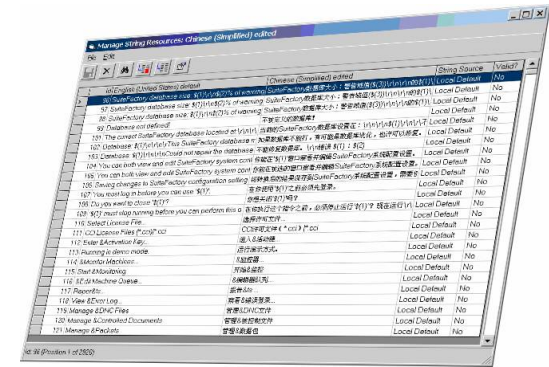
Manage String Resources: Chinese (Simplified) edited

File Edit

| Id English (United States) default | Chinese (Simplified) edited | String Source | Valid? |
|---|---|---|---|
| 96 SuiteFactory database size: ${1}\r\n${2}% of warning | SuiteFactory数据库大小：警告 | Local Default | No |
| 97 SuiteFactory database size: ${1}\r\n${2}% of warning | SuiteFactory数据库大小：警告 | Local Default | No |
| 98 SuiteFactory database size: ${1}\r\n${2}% of warning | SuiteFactory数据库大小：警告 | Local Default | No |
| 99 Database not defined! | 不能定义的数据库！ | Local Default | No |
| 100 The current SuiteFactory database located at \r\n\r\n | 当前的SuiteFactory数据库设置在 | Local Default | No |
| 102 Database: ${1}\r\n\r\nThis SuiteFactory database c | 数据库: ${1} | Local Default | No |
| 103 Database ${1}\r\n\r\nCould not repair the database | 数据库 | Local Default | No |
| 104 You can both view and edit SuiteFactory system conf | 你能在系统配置中查看和编辑SuiteFactory系统配置设置 | Local Default | No |
| 105 You can both view and edit SuiteFactory system conf | 你能在系统配置中查看和编辑SuiteFactory系统配置设置 | Local Default | No |
| 106 Saving changes to SuiteFactory configuration setting | 保存更改到SuiteFactory系统配置设置 | Local Default | No |
| 107 You must log in before you can use '${1}' | 在你使用'${1}'之前必须先登录 | Local Default | No |
| 108 Do you want to close '${1}'? | 你想关闭'${1}'吗？ | Local Default | No |
| 109 '${1}' must stop running before you can perform this o | 在你执行这个操作之前，必须停止运行'${1}' | Local Default | No |
| 110 Select License File... | 选择许可文件... | Local Default | No |
| 111 CD License Files (*.cd)|*.cd | CD许可文件 (*.cd)|*.cd | Local Default | No |
| 112 Enter &Activation Key... | 进入&活动键... | Local Default | No |
| 113 Running in demo mode. | 运行演示模式。 | Local Default | No |
| 114 &Monitor Machines... | &监视器... | Local Default | No |
| 115 Start &Monitoring | 开始&监控 | Local Default | No |
| 116 &Edit Machine Queue... | &编辑器队列... | Local Default | No |
| 117 Report&s... | 报告&s... | Local Default | No |
| 118 View &Error Log... | 查看&错误报表... | Local Default | No |
| 119 Manage &DNC Files | 管理&DNC文件 | Local Default | No |
| 120 Manage &Controlled Documents | 管理&受控制文件 | Local Default | No |
| 121 Manage &Packets | 管理&数据包 | Local Default | No |

Id: 96 (Position 1 of 2920)